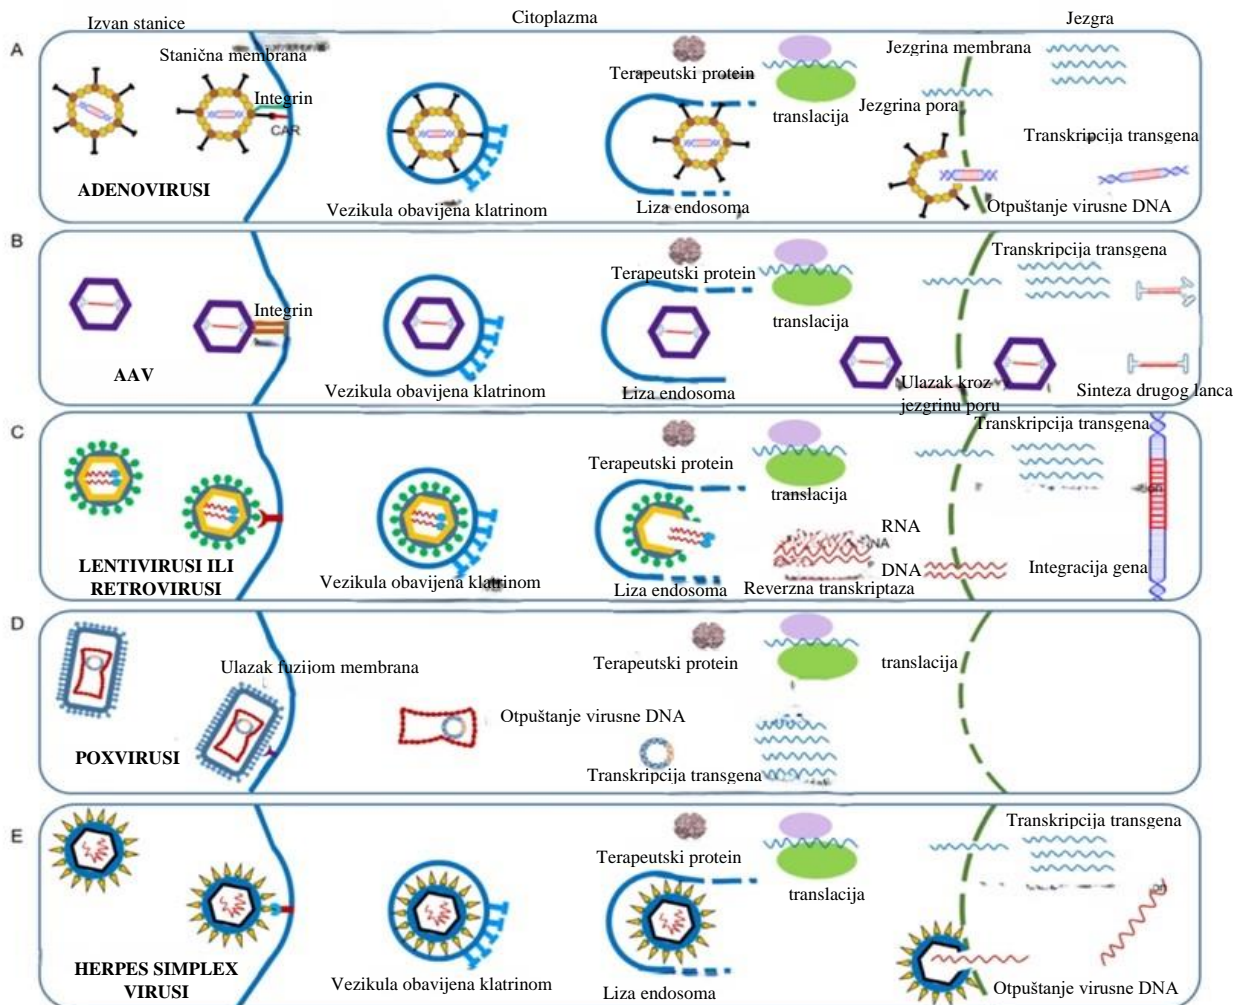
Izvan stanice
Citoplazma
Jezgra

A
Stanična membrana
Integrin
CAR
ADENOVIRUSI
Vezikula obavijena klatrinom
Terapeutski protein
translacija
Liza endosoma
Jezgrina membrana
Jezgrina pora
Transkripcija transgena
Otpuštanje virusne DNA

B
Integrin
AAV
Vezikula obavijena klatrinom
Terapeutski protein
translacija
Liza endosoma
Transkripcija transgena
Ulazak kroz jezgrinu poru
Sinteza drugog lanca

C
LENTIVIRUSI ILI RETROVIRUSI
Vezikula obavijena klatrinom
Terapeutski protein
translacija
Liza endosoma
RNA
DNA
Reverzna transkriptaza
Transkripcija transgena
Integracija gena

D
Ulazak fuzijom membrana
POXVIRUSI
Terapeutski protein
translacija
Otpuštanje virusne DNA
Transkripcija transgena

E
HERPES SIMPLEX VIRUSI
Vezikula obavijena klatrinom
Terapeutski protein
translacija
Liza endosoma
Transkripcija transgena
Otpuštanje virusne DNA